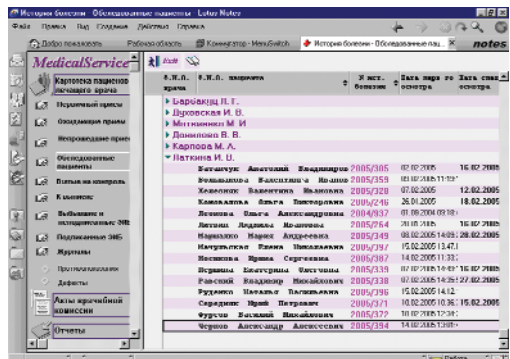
История болезни - Обследованные пациенты - Lotus Notes

Файл Правка Вид Создание Действия Справка

Добро пожаловать Рабочий стол Коммутатор - MenuSwitch История болезни - Обследованные пац...

notes

MedicalService

Картотека пациентов лечащего врача

Первичный прием

Ожидающие приема

Непроведенные приемы

Обследованные пациенты

Взятые на контроль

К выписке

Выбывшие и осмотренные ЭИБ

Подписанные ЭИБ

Журналы

Протоколы КИЛИ

Дефекты

Акты врачебной комиссии

Отчеты

Edit

Ф.И.О. врача

Ф.И.О. пациента

№ ист. болезни

Дата пере ого осмотра

Дата след осмотра

Барбакадзе Л. Г.

Дуковская И. В.

Матвиенко М. И.

Данилова В. В.

Карпова М. А.

Паткина И. И.

| | | | |
|---|---|---|---|
| Бетанчук Анатолий Владимирович | 2005/305 | 02.02.2005 | 16.02.2005 |
| Большакова Валентина Ивановна | 2005/359 | 09.02.2005 11:59 | |
| Железняк Валентина Ивановна | 2005/320 | 07.02.2005 | 12.02.2005 |
| Камышина Алла Викторовна | 2005/246 | 26.01.2005 | 18.02.2005 |
| Левина Ольга Александровна | 2004/937 | 01.09.2004 09:38 | |
| Литвин Людмила Ивановна | 2005/264 | 28.01.2005 | 16.02.2005 |
| Марченко Мария Андреевна | 2005/364 | 08.02.2005 14:09 | 28.02.2005 |
| Матушкина Елена Николаевна | 2005/397 | 15.02.2005 13:47 | |
| Носикова Ирина Сергеевна | 2005/387 | 14.02.2005 11:33 | |
| Петрашко Екатерина Ивановна | 2005/339 | 07.02.2005 14:49 | 16.02.2005 |
| Ракитин Владимир Михайлович | 2005/338 | 07.02.2005 14:25 | 27.02.2005 |
| Ракова Татьяна Николаевна | 2005/396 | 15.02.2005 14:12 | |
| Середкин Юрий Петрович | 2005/371 | 10.02.2005 10:36 | 15.02.2005 |
| Фурсов Василий Михайлович | 2005/372 | 10.02.2005 12:30 | |
| Чернов Александр Алексеевич | 2005/394 | 14.02.2005 13:01 | |